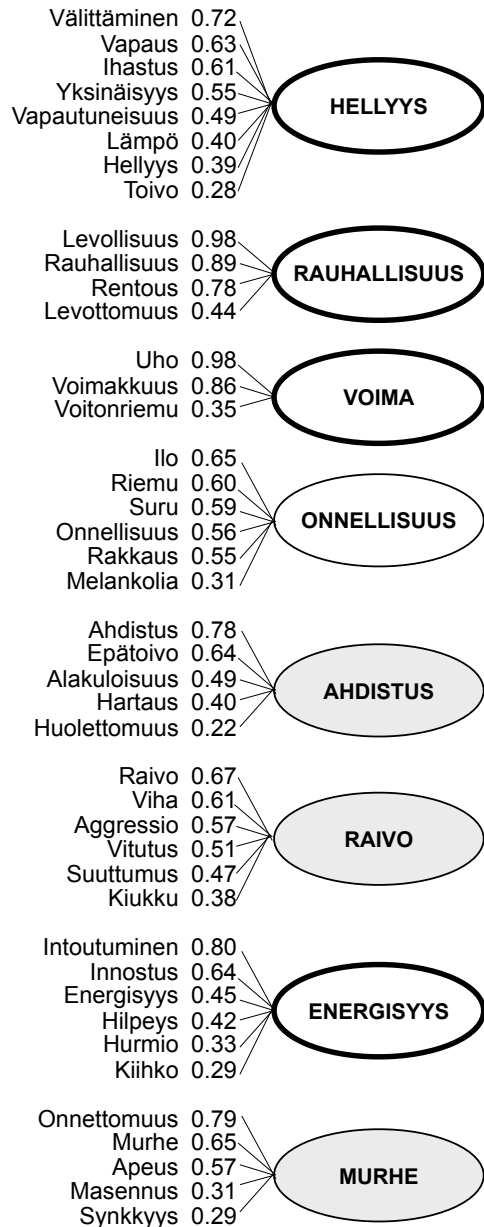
Välittäminen 0.72
Vapaus 0.63
Ihastus 0.61
Yksinäisyys 0.55
Vapautuneisuus 0.49
Lämpö 0.40
Hellyys 0.39
Toivo 0.28
HELLYYS

Levollisuus 0.98
Rauhallisuus 0.89
Rentous 0.78
Levottomuus 0.44
RAUHALLISUUS

Uho 0.98
Voimakkuus 0.86
Voitonriemu 0.35
VOIMA

Ilo 0.65
Riemu 0.60
Suru 0.59
Onnellisuus 0.56
Rakkaus 0.55
Melankolia 0.31
ONNELLISUUS

Ahdistus 0.78
Epätoivo 0.64
Alakuloisuus 0.49
Hartaus 0.40
Huolettomuus 0.22
AHDISTUS

Raivo 0.67
Viha 0.61
Aggressio 0.57
Vitutus 0.51
Suuttumus 0.47
Kiukku 0.38
RAIVO

Intoutuminen 0.80
Innostus 0.64
Energisyys 0.45
Hilpeys 0.42
Hurmio 0.33
Kiihko 0.29
ENERGISYYS

Onnettomuus 0.79
Murhe 0.65
Apeus 0.57
Masennus 0.31
Synkkyys 0.29
MURHE